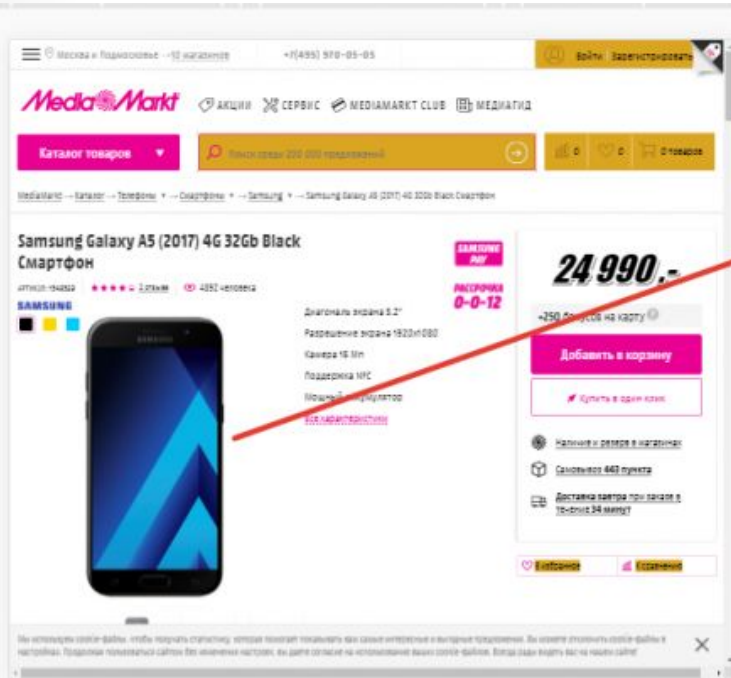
Москва и Подмосковье · 10 магазинов +7(495) 970-05-05 Войти Зарегистрироваться

MediaMarkt АКЦИИ СЕРВИС MEDIAMARKT CLUB МЕДИАГИД

Каталог товаров Поиск среди 200 000 предложений 0 0 0 товаров

MediaMarkt → Каталог → Телефоны → Смартфоны → Samsung → Samsung Galaxy A5 (2017) 4G 32Gb Black Смартфон

Samsung Galaxy A5 (2017) 4G 32Gb Black Смартфон

SAMSUNG PAY

РАССРОЧКА 0-0-12

АРТИКУЛ: 1548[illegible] 2 отзыва 4392 человека

SAMSUNG

Диагональ экрана 5.2"
Разрешение экрана 1920x1080
Камера 16 Мп
Поддержка NFC
Мощный аккумулятор
Все характеристики

24 990.-

+250 бонусов на карту

Добавить в корзину

Купить в один клик

Наличие и резерв в магазинах

Самовывоз 443 пункта

Доставка завтра при заказе в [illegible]

В избранное Сравнение

Мы используем cookie-файлы, чтобы получать статистику, которая помогает показывать вам самые интересные и выгодные предложения. Вы можете отключить cookie-файлы в настройках. Продолжая пользоваться сайтом без изменения настроек, вы даете согласие на использование ваших cookie-файлов. Всегда рады видеть вас на нашем сайте!